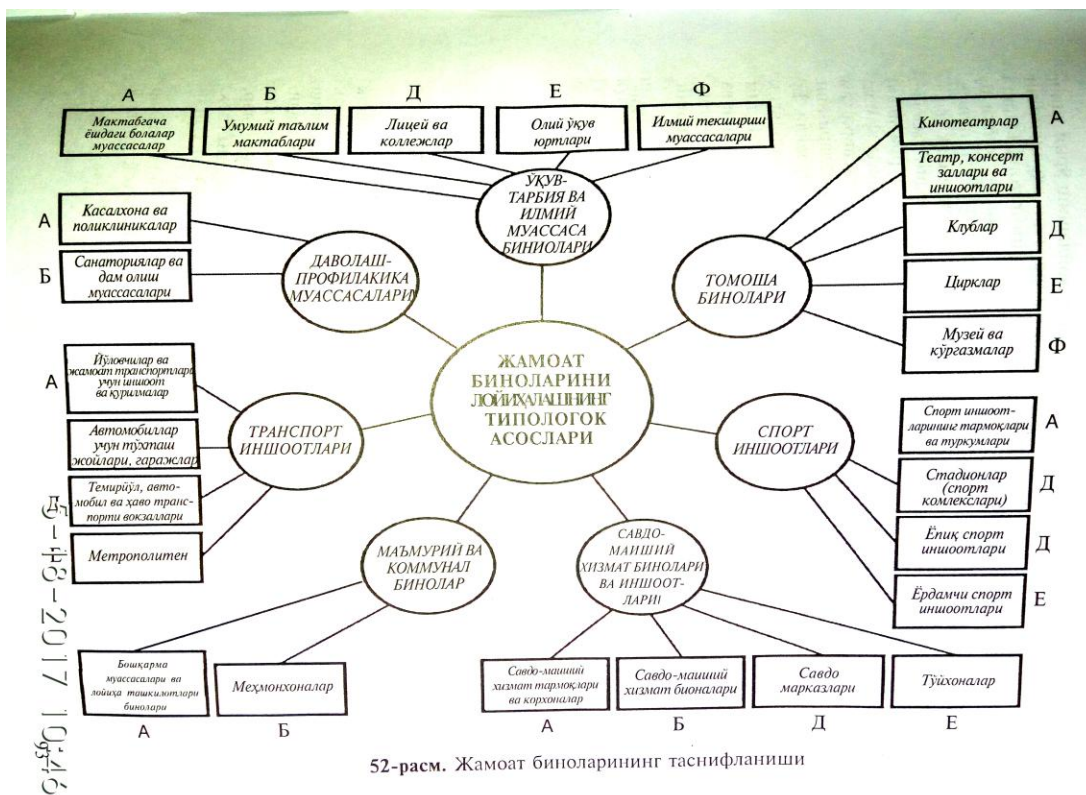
А
Мактабгача ёшдаги болалар муассасалар

Б
Умумий таълим мактаблари

Д
Лицей ва коллежлар

Е
Олий ўкув юртлари

Ф
Илмий текшириш муассасалари

УҚУВ-ТАРБИЯ ВА ИЛМИЙ МУАССАСА БИНИОЛАРИ

Кинотеатрлар
А

Театр, консерт заллари ва иншоотлари

Клублар
Д

Цирклар
Е

Музей ва кўргазмалар
Ф

ТОМОША БИНОЛАРИ

А
Касалхона ва поликлиникалар

Б
Санаториялар ва дам олиш муассасалари

ДАВОЛАШ-ПРОФИЛАКИКА МУАССАСАЛАРИ

ЖАМОАТ БИНОЛАРИНИ ЛОЙИХАЛАШНИНГ ТИПОЛОГОК АСОСЛАРИ

А
Йўловчилар ва жамоат транспортлари учун иншоот ва қурилмалар

Автомобиллар учун тўхташ жойлари, гаражлар

Темирйўл, автомобил ва ҳаво транспорти вокзаллари

Метрополитен

ТРАНСПОРТ ИНШООТЛАРИ

СПОРТ ИНШООТЛАРИ

Спорт иншоотларининг тармоқлари ва туркумлари
А

Стадионлар (спорт комлекслари)
Д

Ёпиқ спорт иншоотлари
Д

Ёрдамчи спорт иншоотлари
Е

МАЪМУРИЙ ВА КОММУНАЛ БИНОЛАР

САВДО-МАИШИЙ ХИЗМАТ БИНОЛАРИ ВА ИНШООТЛАРИ

Бошқарма муассасалари ва лойиҳа ташкилотлари бинолари
А

Меҳмонхоналар
Б

Савдо-маиший хизмат тармоқлари ва корхоналар
А

Савдо-маиший хизмат бионалари
Б

Савдо марказлари
Д

Тўйхоналар
Е

52-расм. Жамоат биноларининг таснифланиши

5-48-2017 10:46